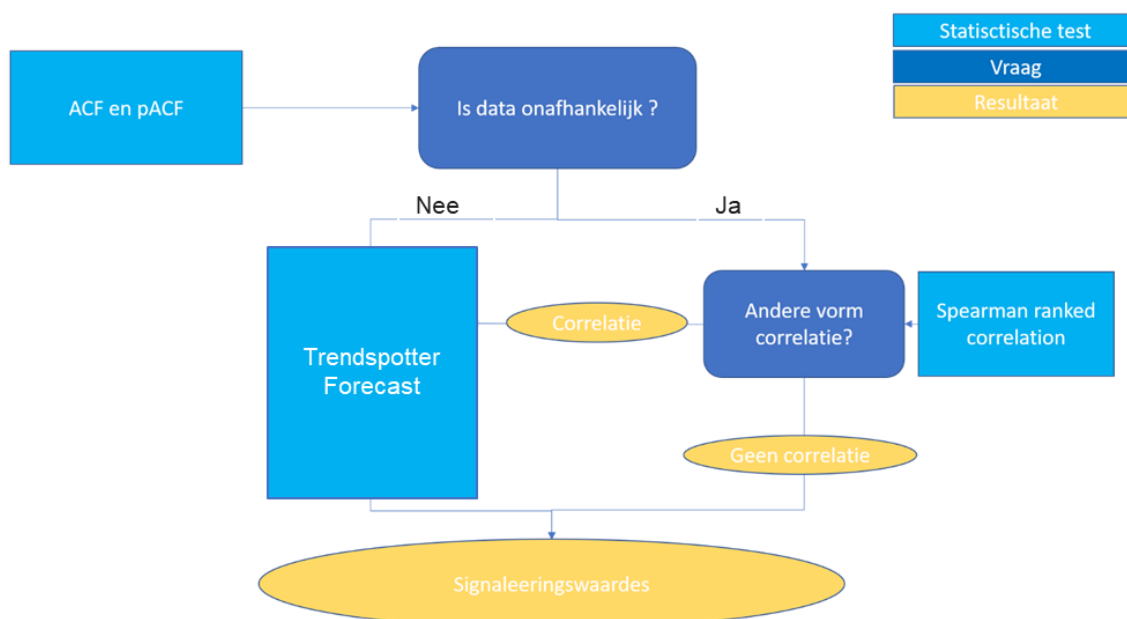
Statisctische test
Vraag
Resultaat

ACF en pACF

Is data onafhankelijk ?

Nee

Ja

Trendspotter Forecast

Correlatie

Andere vorm correlatie?

Spearman ranked correlation

Geen correlatie

Signaleeringswaardes